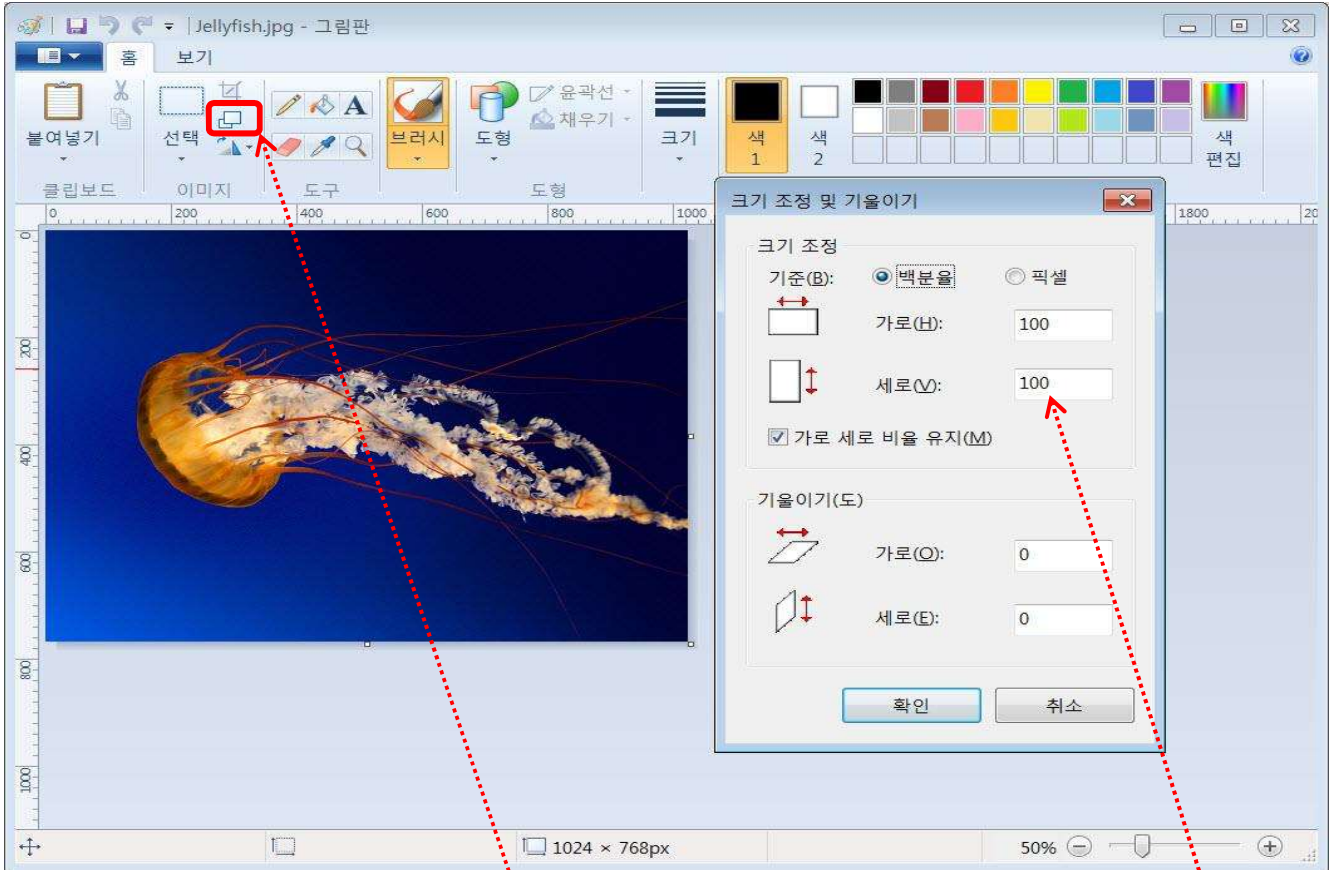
Jellyfish.jpg - 그림판

홈
보기

붙여넣기
클립보드
선택
이미지
도구
브러시
도형
윤곽선
채우기
도형
크기
색 1
색 2
색 편집

0
200
400
600
800
1000
1800

0
200
400
600
800
1000

크기 조정 및 기울이기

크기 조정
기준(B):
백분율
픽셀
가로(H):
100
세로(V):
100
가로 세로 비율 유지(M)

기울이기(도)
가로(O):
0
세로(E):
0

확인
취소

1024 × 768px
50%